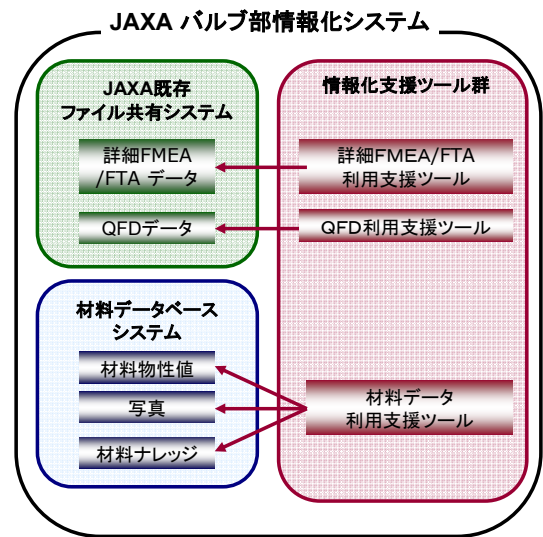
JAXA バルブ部情報化システム

JAXA既存
ファイル共有システム

詳細FMEA
/FTA データ

QFDデータ

情報化支援ツール群

詳細FMEA/FTA
利用支援ツール

QFD利用支援ツール

材料データベース
システム

材料物性値

写真

材料ナレッジ

材料データ
利用支援ツール